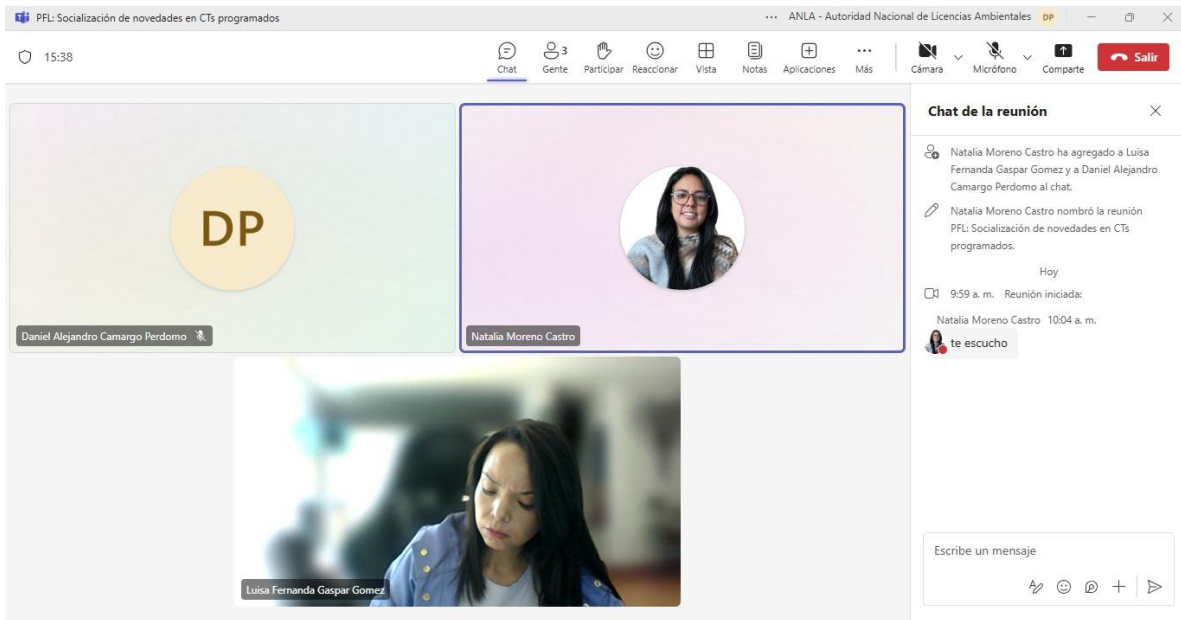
PFL: Socialización de novedades en CTs programados

··· ANLA - Autoridad Nacional de Licencias Ambientales DP

15:38

Chat
3 Gente
Participar
Reaccionar
Vista
Notas
Aplicaciones
Más
Cámara
Micrófono
Comparte
Salir

DP

Daniel Alejandro Camargo Perdomo

Natalia Moreno Castro

Luisa Fernanda Gaspar Gomez

Chat de la reunión

Natalia Moreno Castro ha agregado a Luisa Fernanda Gaspar Gomez y a Daniel Alejandro Camargo Perdomo al chat.

Natalia Moreno Castro nombró la reunión PFL: Socialización de novedades en CTs programados.

Hoy

9:59 a. m. Reunión iniciada:

Natalia Moreno Castro 10:04 a. m.

te escucho

Escribe un mensaje